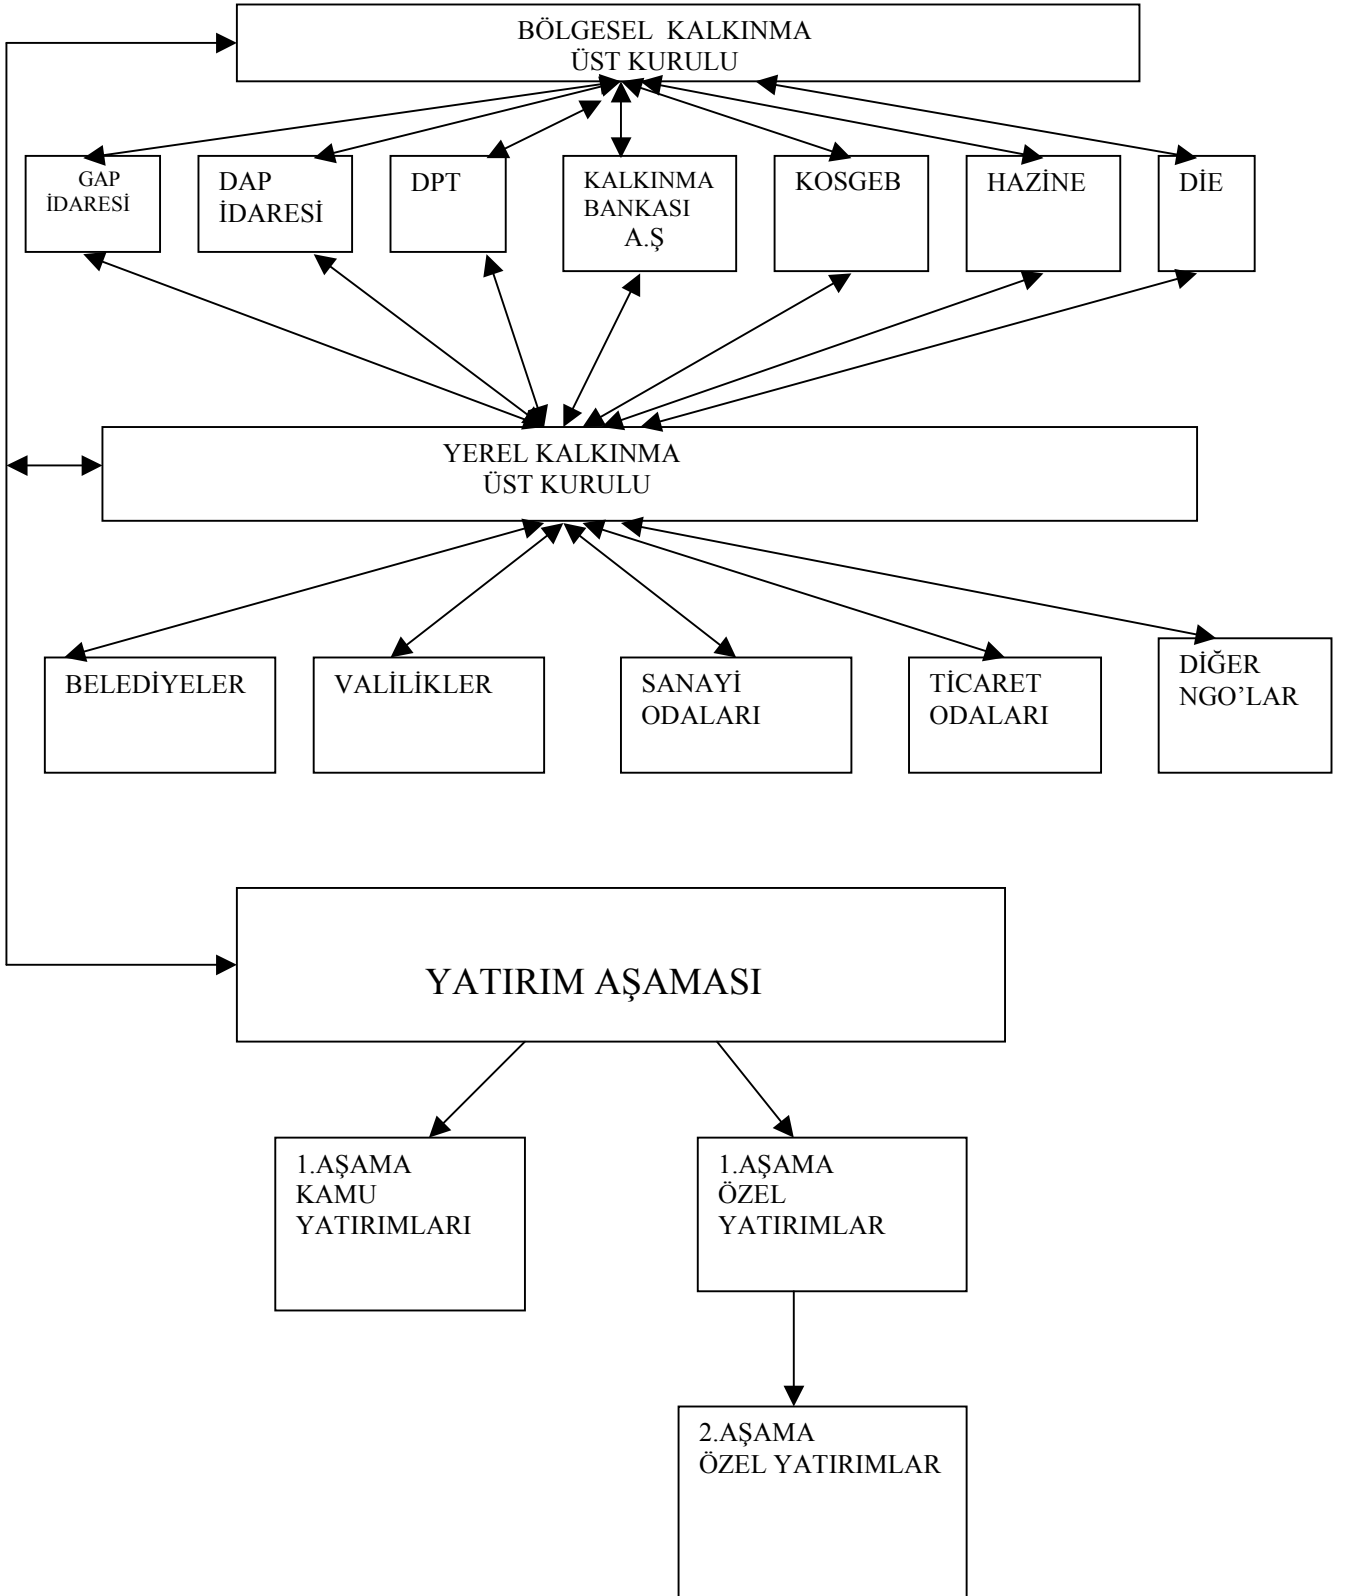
BÖLGESEL KALKINMA ÜST KURULU

GAP İDARESİ

DAP İDARESİ

DPT

KALKINMA BANKASI A.Ş

KOSGEB

HAZİNE

DİE

YEREL KALKINMA ÜST KURULU

BELEDİYELER

VALİLİKLER

SANAYİ ODALARI

TİCARET ODALARI

DİĞER NGO'LAR

YATIRIM AŞAMASI

1.AŞAMA KAMU YATIRIMLARI

1.AŞAMA ÖZEL YATIRIMLAR

2.AŞAMA ÖZEL YATIRIMLAR